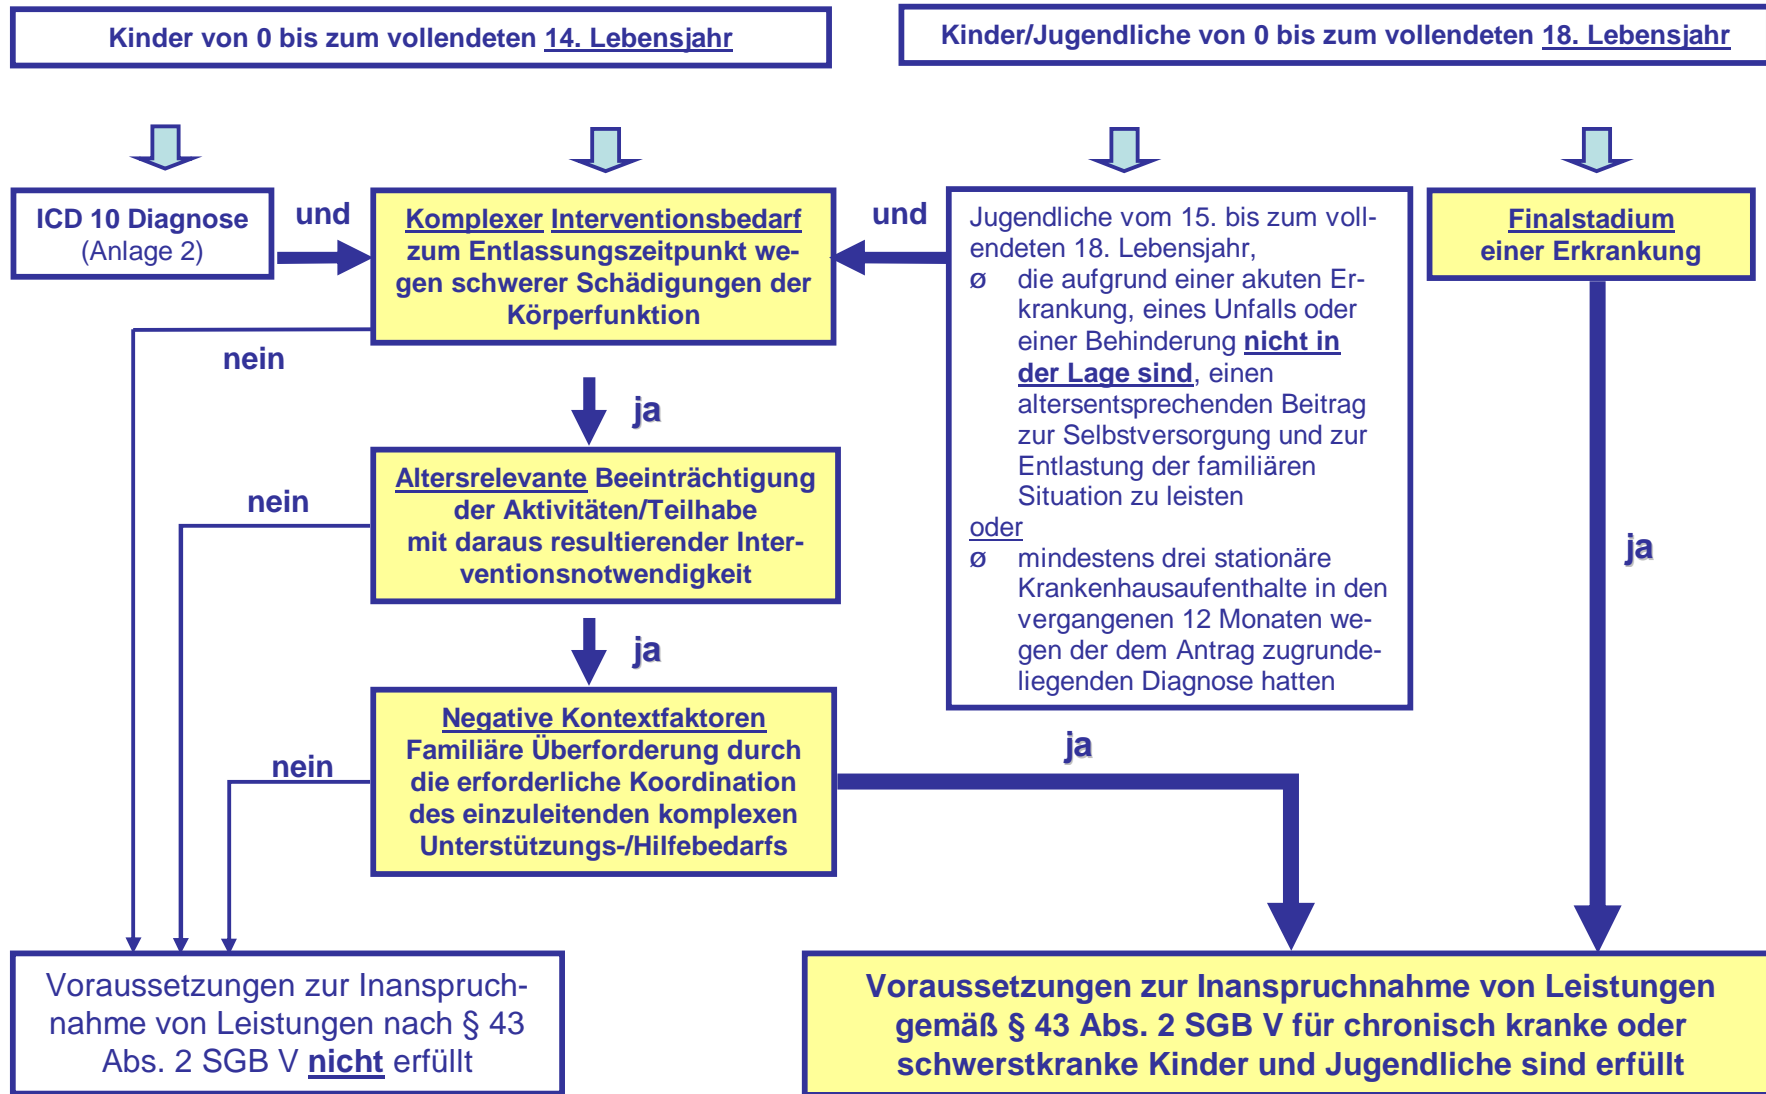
Kinder von 0 bis zum vollendeten 14. Lebensjahr

Kinder/Jugendliche von 0 bis zum vollendeten 18. Lebensjahr

ICD 10 Diagnose (Anlage 2)

und

Komplexer Interventionsbedarf zum Entlassungszeitpunkt wegen schwerer Schädigungen der Körperfunktion

und

Jugendliche vom 15. bis zum vollendeten 18. Lebensjahr,
ø die aufgrund einer akuten Erkrankung, eines Unfalls oder einer Behinderung nicht in der Lage sind, einen altersentsprechenden Beitrag zur Selbstversorgung und zur Entlastung der familiären Situation zu leisten
oder
ø mindestens drei stationäre Krankenhausaufenthalte in den vergangenen 12 Monaten wegen der dem Antrag zugrundeliegenden Diagnose hatten

Finalstadium einer Erkrankung

nein

ja

nein

Altersrelevante Beeinträchtigung der Aktivitäten/Teilhabe mit daraus resultierender Interventionsnotwendigkeit

ja

ja

nein

Negative Kontextfaktoren
Familiäre Überforderung durch die erforderliche Koordination des einzuleitenden komplexen Unterstützungs-/Hilfebedarfs

ja

Voraussetzungen zur Inanspruchnahme von Leistungen nach § 43 Abs. 2 SGB V nicht erfüllt

Voraussetzungen zur Inanspruchnahme von Leistungen gemäß § 43 Abs. 2 SGB V für chronisch kranke oder schwerstkranke Kinder und Jugendliche sind erfüllt